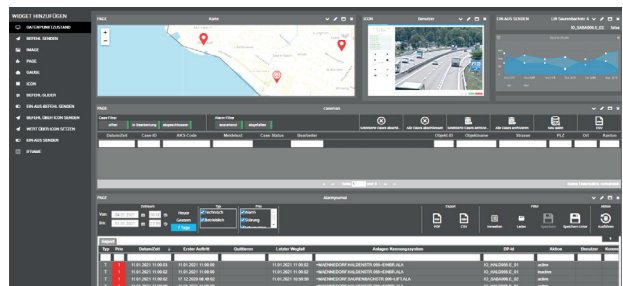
WIDGET HINZUFÜGEN

DATENPUNKT ZUSTAND

BEFEHL SENDEN

IMAGE

PAGE

GAUGE

ICON

BEFEHL GLIDER

EIN-AUS BEFEHL SENDEN

BEFEHL ÜBER ICON SENDEN

WERT ÜBER ICON SETZEN

EIN-AUS SENDER

IFRAME

PAGE

Karte

ICON

Bauplan

EIN-AUS SENDEN

PAGE

Casesfrei

Case Filter

offen

in Bearbeitung

abgeschlossen

Alarm Filter

Datum/Zeit

Case-ID

AKS-Code

Meldetext

Case Status

Bearbeiter

Objekt-ID

Objektname

Strasse

PLZ

Ort

Kanton

PAGE

Alarmjournal

Datum

Von

Bis

Heute

Gestern

7 Tage

Technisch

Betrieblich

Alarm

Störung

PDF

CSV

Verwalten

Laden

Speichern

Speichern unter

Ausführen

Typ

Prio

Datum/Zeit

Erster Auftritt

Quittierer

Letzter Wegfall

Anlagen Kennungssystem

DP-Id

Aktiv

Benutzer

T

11.01.2021 11:00:02

11.01.2021 11:00:02

WAENNEDORF.HALDENSTR.BRI-EINBR.ALA

active

T

11.01.2021 11:00:00

11.01.2021 11:00:00

WAENNEDORF.HALDENSTR.BRI-EINBR.ALA

inactive

T

11.01.2021 11:00:02

11.01.2021 11:00:02

WAENNEDORF.HALDENSTR.BRI-EINBR.ALA

active

T

11.01.2021 11:00:00

11.01.2021 11:00:00

WAENNEDORF.HALDENSTR.BRI-EINBR.ALA

inactive